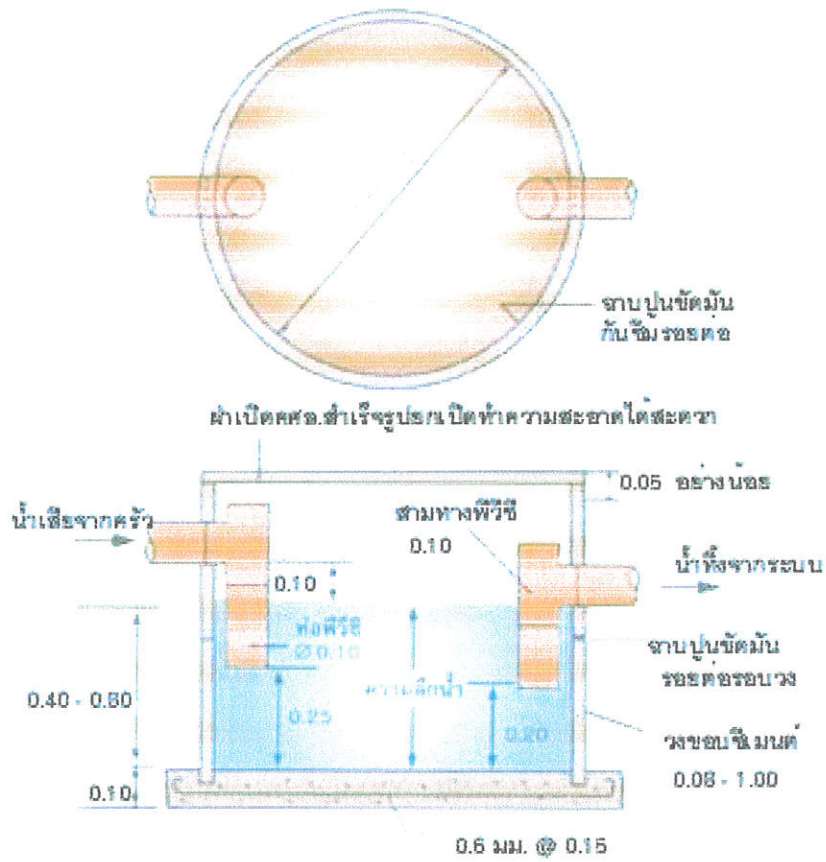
ฉาบปูนขัดมัน กันซึมรอยต่อ

ฝาเปิดคสล.สำเร็จรูปอบ เปิดทำความสะอาดได้สะดวก

0.05 อย่างน้อย

น้ำเสียจากครัว

สามทางพีวีซี 0.10

น้ำทิ้งจากระบบ

0.10

ท่อพีวีซี Ø 0.10

ฉาบปูนขัดมัน รอยต่อรอบวง

ความลึกน้ำ

0.40 - 0.60

0.25

0.20

วงขอบซีเมนต์ 0.08 - 1.00

0.10

0.6 มม. @ 0.15